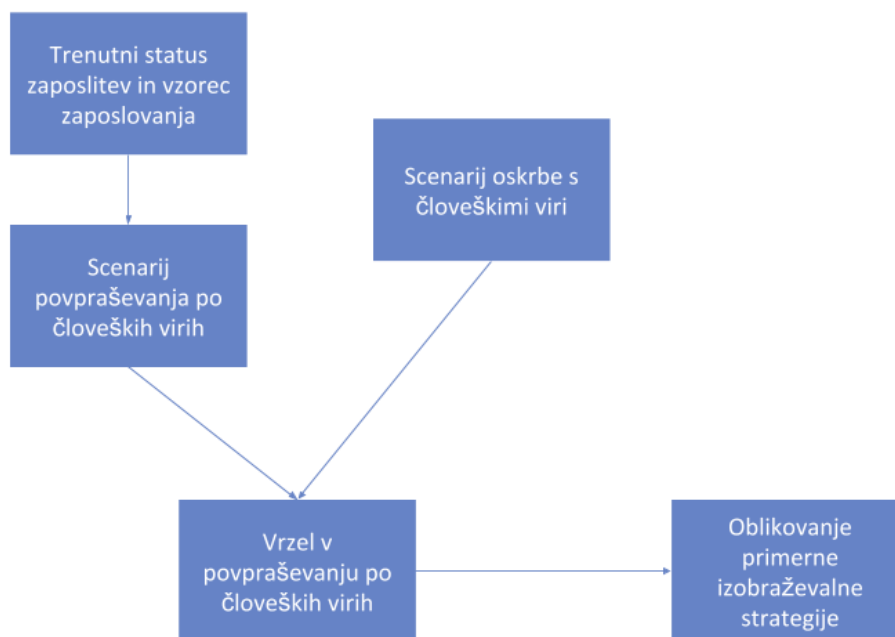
Trenutni status zaposlitev in vzorec zaposlovanja

Scenarij povpraševanja po človeških virih

Scenarij oskrbe s človeškimi viri

Vrzel v povpraševanju po človeških virih

Oblikovanje primerne izobraževalne strategije